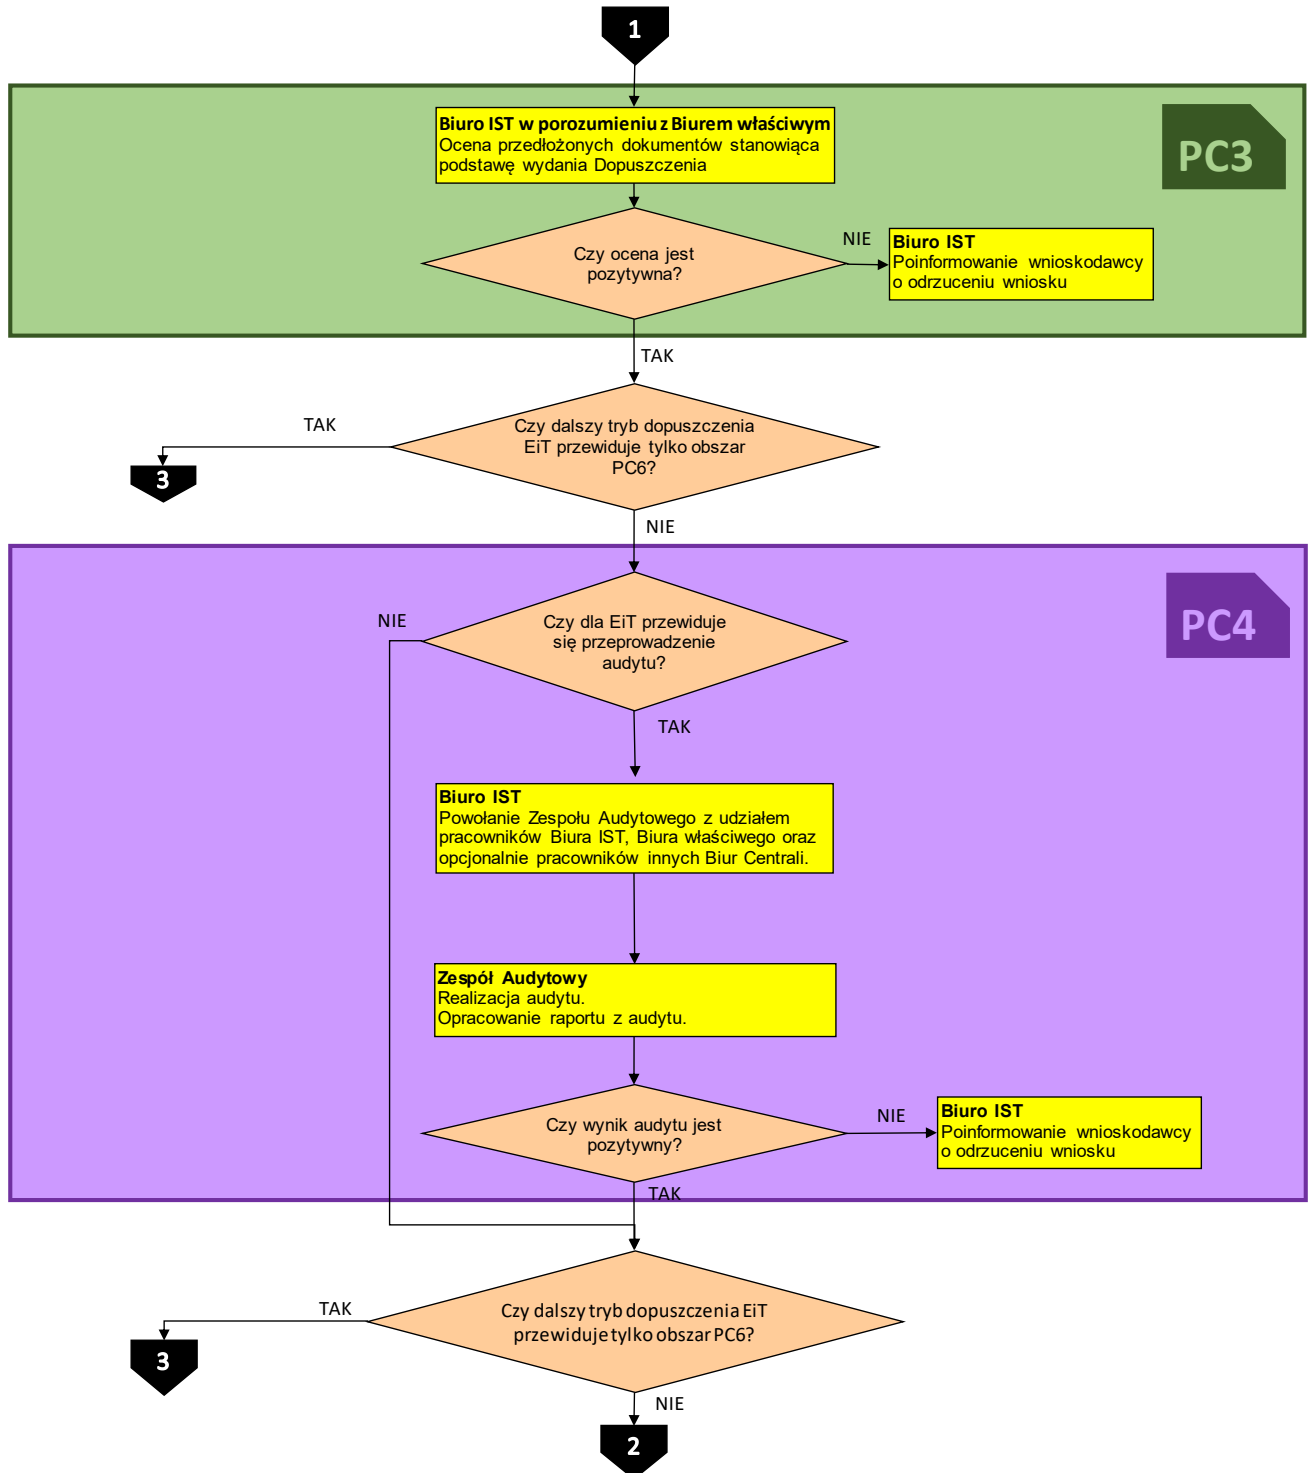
1

PC3

**Biuro IST w porozumieniu z Biurem właściwym**
Ocena przedłożonych dokumentów stanowiąca podstawę wydania Dopuszczenia

Czy ocena jest pozytywna?

NIE

**Biuro IST**
Poinformowanie wnioskodawcy o odrzuceniu wniosku

TAK

TAK

Czy dalszy tryb dopuszczenia EiT przewiduje tylko obszar PC6?

3

NIE

PC4

NIE

Czy dla EiT przewiduje się przeprowadzenie audytu?

TAK

**Biuro IST**
Powołanie Zespołu Audytowego z udziałem pracowników Biura IST, Biura właściwego oraz opcjonalnie pracowników innych Biur Centrali.

**Zespół Audytowy**
Realizacja audytu.
Opracowanie raportu z audytu.

Czy wynik audytu jest pozytywny?

NIE

**Biuro IST**
Poinformowanie wnioskodawcy o odrzuceniu wniosku

TAK

TAK

Czy dalszy tryb dopuszczenia EiT przewiduje tylko obszar PC6?

3

NIE

2